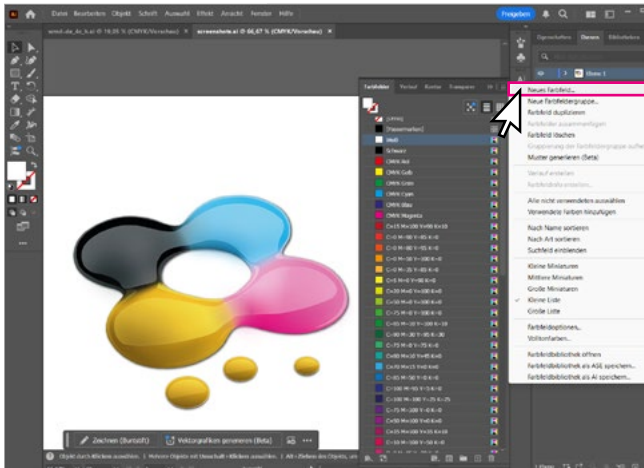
Datei Bearbeiten Objekt Schrift Auswahl Effekt Ansicht Fenster Hilfe

Freigeben

screenshote.ai @ 66,67 % (CMYK/Vorschau)

Eigenschaften Ebenen Bibliotheken

Ebene 1

Farbfelder Verlauf Kontur Transparenz

[Ohne]
[Passermarken]
Weiß
Schwarz
CMYK Rot
CMYK Gelb
CMYK Grün
CMYK Cyan
CMYK Blau
CMYK Magenta

Neues Farbfeld...
Neue Farbfeldgruppe...
Farbfeld duplizieren
Farbfelder zusammenfügen
Farbfeld löschen
Gruppierung der Farbfeldgruppe aufheben
Muster generieren (Beta)
Verlauf erstellen
Farbfeldraster erstellen
Alle nicht verwendeten auswählen
Verwendete Farben hinzufügen
Nach Name sortieren
Nach Art sortieren
Suchfeld einblenden
Kleine Miniaturen
Mittlere Miniaturen
Große Miniaturen
Kleine Liste
Große Liste
Farbfeldoptionen...
Vollton-farben...
Farbfeldbibliothek öffnen
Farbfeldbibliothek als ASE speichern...
Farbfeldbibliothek als AI speichern...

Zeichnen (Buntstift)
Vektorgrafiken generieren (Beta)